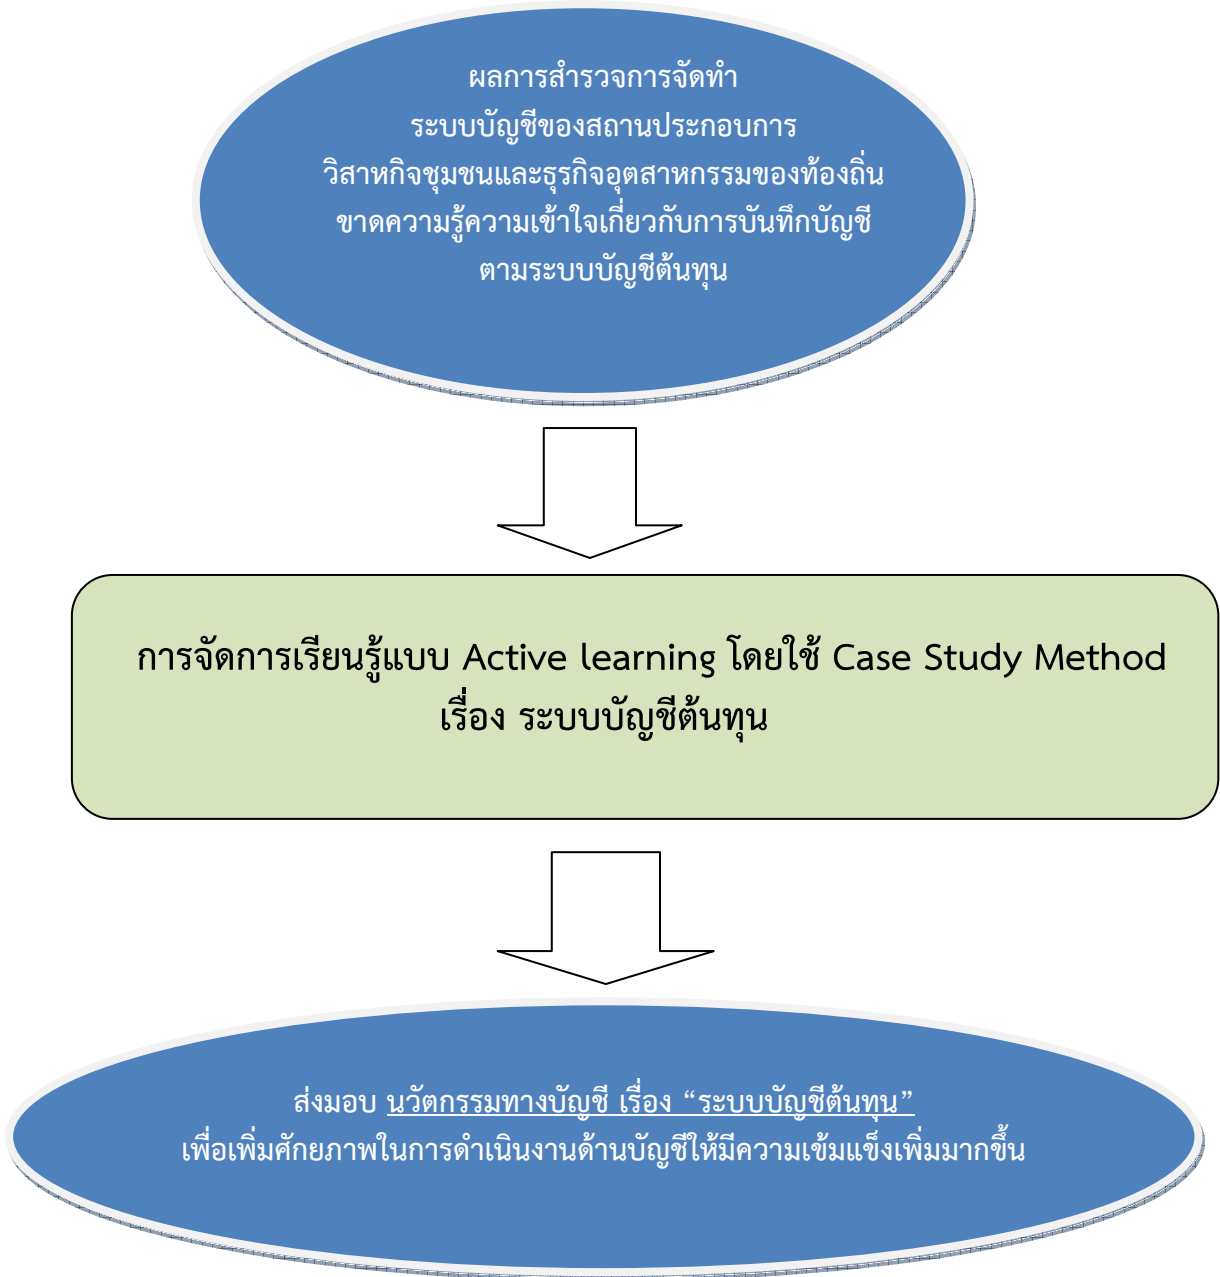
ผลการสำรวจการจัดทำ
ระบบบัญชีของสถานประกอบการ
วิสาหกิจชุมชนและธุรกิจอุตสาหกรรมของท้องถิ่น
ขาดความรู้ความเข้าใจเกี่ยวกับการบันทึกบัญชี
ตามระบบบัญชีต้นทุน

การจัดการเรียนรู้แบบ Active learning โดยใช้ Case Study Method
เรื่อง ระบบบัญชีต้นทุน

ส่งมอบ นวัตกรรมทางบัญชี เรื่อง “ระบบบัญชีต้นทุน”
เพื่อเพิ่มศักยภาพในการดำเนินงานด้านบัญชีให้มีความเข้มแข็งเพิ่มมากขึ้น